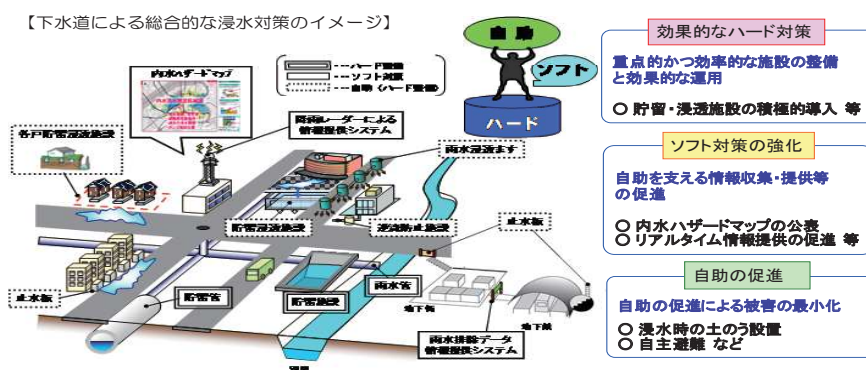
【下水道による総合的な浸水対策のイメージ】

---ハード整備
---ソフト対策
---自助（ハード整備）

内水ハザードマップ

降雨レーダーによる情報提供システム

各戸貯留浸透施設

雨水浸透ます

貯留浸透施設

浸透側溝施設

止水板

止水板

貯留管

貯留施設

雨水管

地下街

地下鉄

雨水排除データ情報提供システム

自助

ソフト

ハード

効果的なハード対策

重点的かつ効率的な施設の整備と効果的な運用

○ 貯留・浸透施設の積極的導入 等

ソフト対策の強化

自助を支える情報収集・提供等の促進

○ 内水ハザードマップの公表
○ リアルタイム情報提供の促進 等

自助の促進

自助の促進による被害の最小化

○ 浸水時の土のう設置
○ 自主避難 など